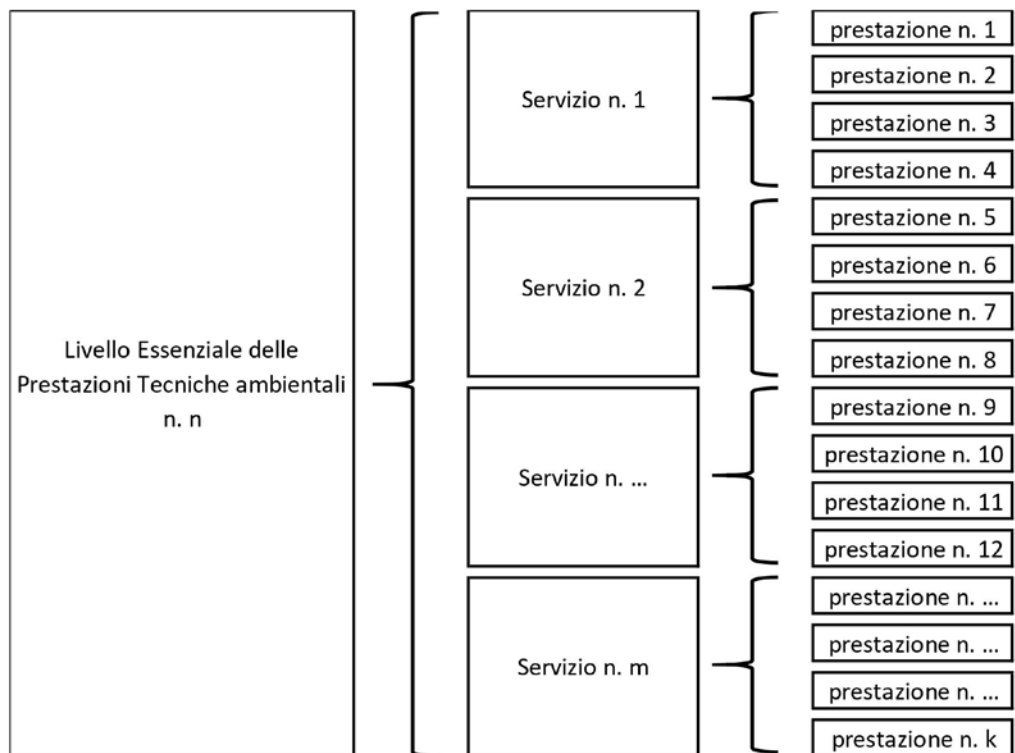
Livello Essenziale delle Prestazioni Tecniche ambientali n. n

Servizio n. 1

prestazione n. 1
prestazione n. 2
prestazione n. 3
prestazione n. 4

Servizio n. 2

prestazione n. 5
prestazione n. 6
prestazione n. 7
prestazione n. 8

Servizio n. ...

prestazione n. 9
prestazione n. 10
prestazione n. 11
prestazione n. 12

Servizio n. m

prestazione n. ...
prestazione n. ...
prestazione n. ...
prestazione n. k